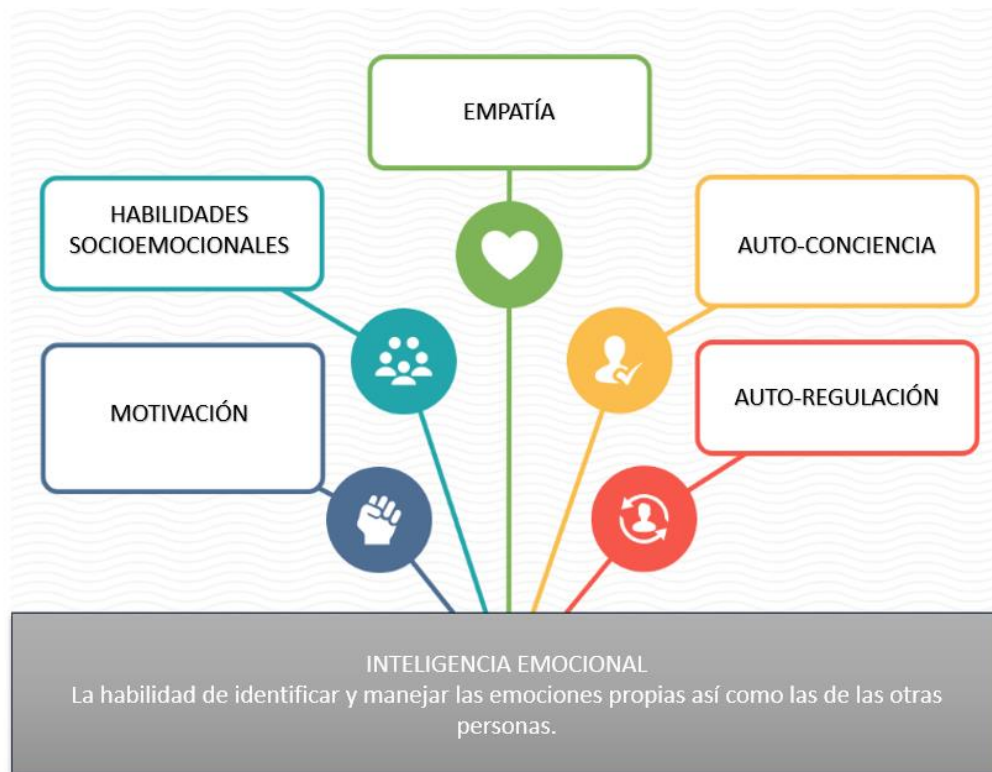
EMPATÍA

HABILIDADES SOCIOEMOCIONALES

AUTO-CONCIENCIA

MOTIVACIÓN

AUTO-REGULACIÓN

INTELIGENCIA EMOCIONAL
La habilidad de identificar y manejar las emociones propias así como las de las otras personas.